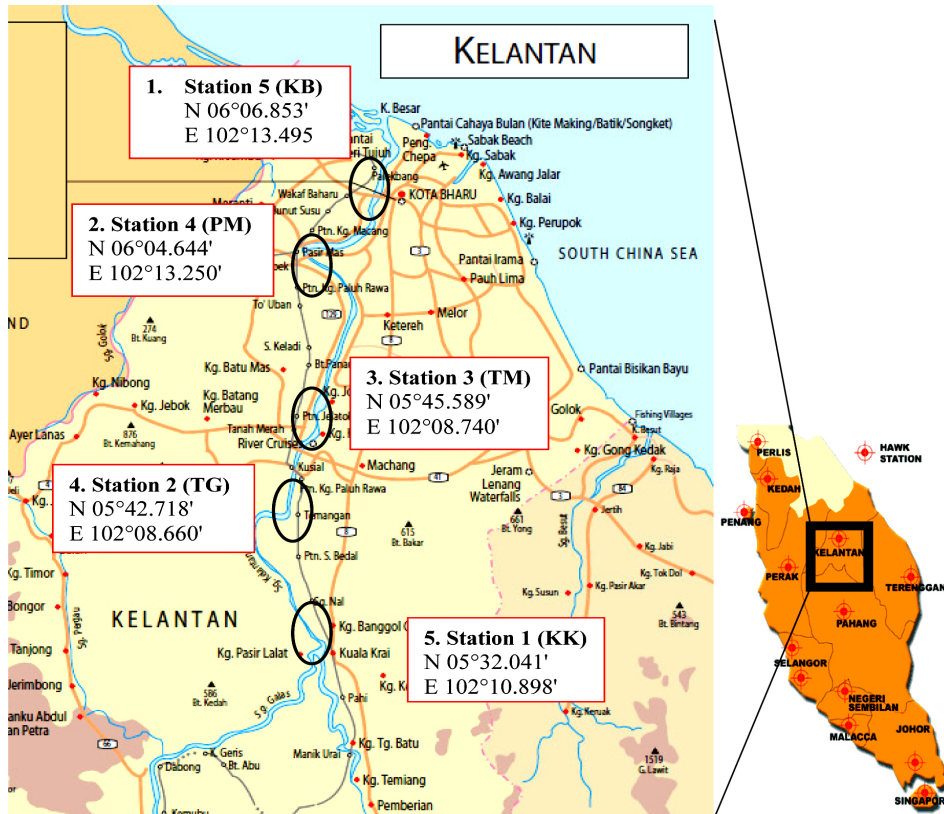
KELANTAN

1. Station 5 (KB)
N 06°06.853'
E 102°13.495

2. Station 4 (PM)
N 06°04.644'
E 102°13.250'

3. Station 3 (TM)
N 05°45.589'
E 102°08.740'

4. Station 2 (TG)
N 05°42.718'
E 102°08.660'

5. Station 1 (KK)
N 05°32.041'
E 102°10.898'

K. Besar
Pantai Cahaya Bulan (Kite Making/Batik/Songket)
Sabak Beach
Peng. Chepa
Kg. Sabak
Kg. Awang Jalar
Pantai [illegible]ri Tujuh
Palekbang
KOTA BHARU
Kg. Balai
Kg. Perupok
Wakaf Baharu
Meranti
Tunut Susu
Ptn. Kg. Macang
Pasir Mas
Ptn. Kg. Paluh Rawa
SOUTH CHINA SEA
Pantai Irama
Pauh Lima
To' Uban
Ketereh
Melor
ND
274
Bt. Kuang
S. Keladi
Bt.Panar
Kg. Batu Mas
Kg. Nibong
Kg. Jebok
Kg. Batang Merbau
876
Bt. Kemahang
Ayer Lanas
Tanah Merah
River Cruises
Ptn. Jelatok
Kg. Jo
Kg. I
Pantai Bisikan Bayu
Golok
Fishing Villages
Kg. Besut
Kg. Gong Kedak
Kg. Raja
Kusial
Machang
Jeram Lenang Waterfalls
Ptn. Kg. Paluh Rawa
Temangan
615
Bt. Bakar
661
Bt. Yong
Jertih
Kg. Jabi
Kg. Tok Dol
Kg. Pasir Akar
Kg. Susun
543
Bt. Bintang
Ptn. S. Bedal
Kg. Timor
Bongor
KELANTAN
Tanjong
Kg. Nal
Kg. Banggol
Kuala Krai
Kg. Pasir Lalat
Jerimbong
586
Bt. Kedah
Kg. K
Pahi
Kg. Keruak
S. Galas
anku Abdul
an Petra
66
Kg. Geris
Bt. Abu
Dabong
Manik Urai
Kg. Tg. Batu
Kg. Temiang
1519
G. Lawit
Pemberian
Kemubu
Sg. Golok
Sg. Pergau
Sg. Kelantan
Sg. Besut
Sg. Kelantan
3
8
41
3
84
130

PERLIS
HAWK STATION
KEDAH
PENANG
KELANTAN
PERAK
TERENGGAN
PAHANG
SELANGOR
NEGERI SEMBILAN
JOHOR
MALACCA
SINGAPOR